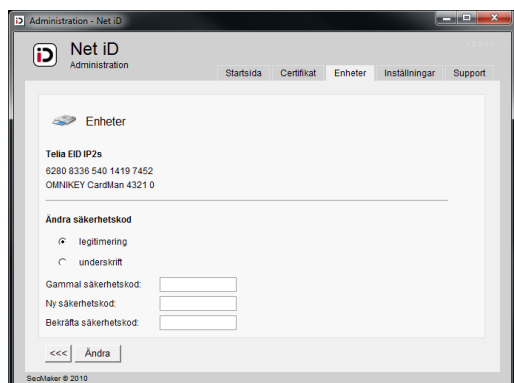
Administration - Net iD

Net iD
Administration

Startsida Certifikat Enheter Inställningar Support

Enheter

Telia EID IP2s
6280 8336 540 1419 7452
OMNIKEY CardMan 4321 0

Ändra säkerhetskod

legitimering

underskrift

Gammal säkerhetskod:
Ny säkerhetskod:
Bekräfta säkerhetskod:

<<< Ändra

SecMaker © 2010